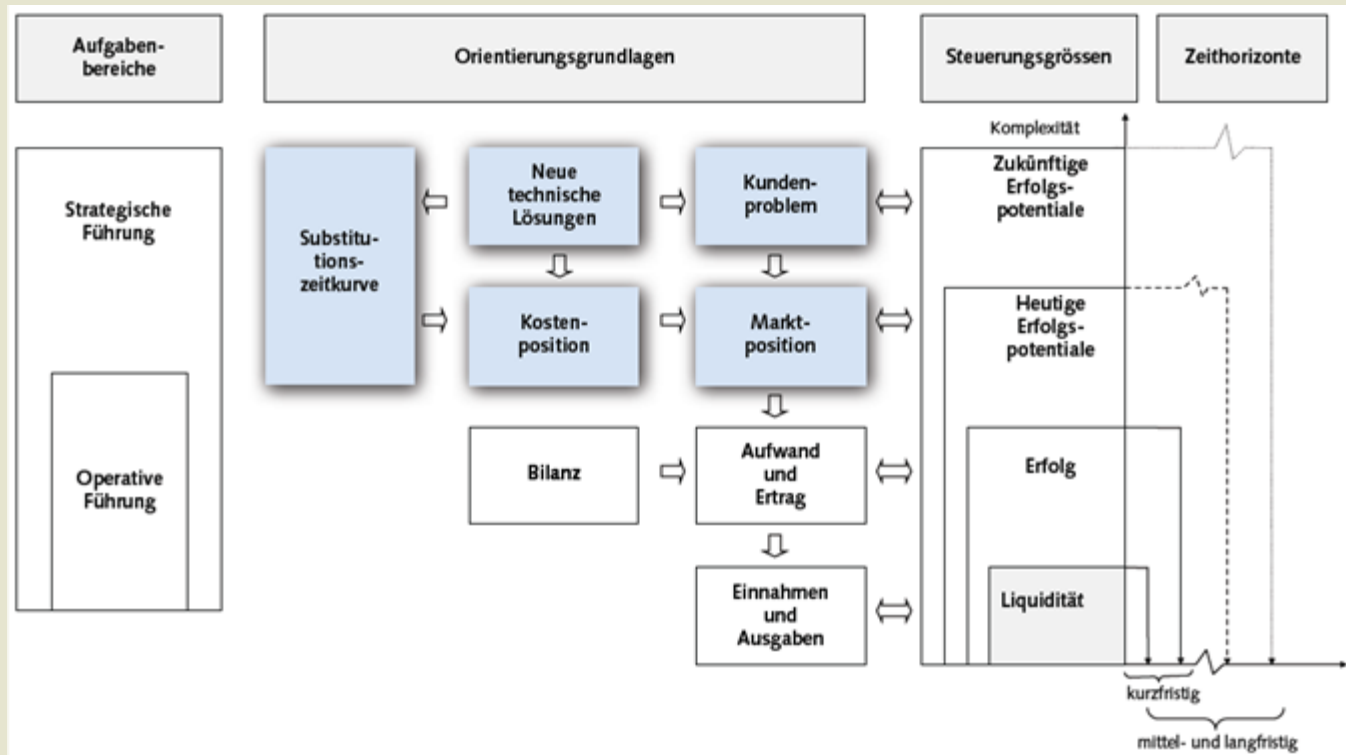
Aufgabenbereiche

Orientierungsgrundlagen

Steuerungsgrössen

Zeithorizonte

Komplexität

Strategische Führung

Operative Führung

Substitutionszeitkurve

Neue technische Lösungen

Kundenproblem

Kostenposition

Marktposition

Bilanz

Aufwand und Ertrag

Einnahmen und Ausgaben

Zukünftige Erfolgspotentiale

Heutige Erfolgspotentiale

Erfolg

Liquidität

kurzfristig

mittel- und langfristig